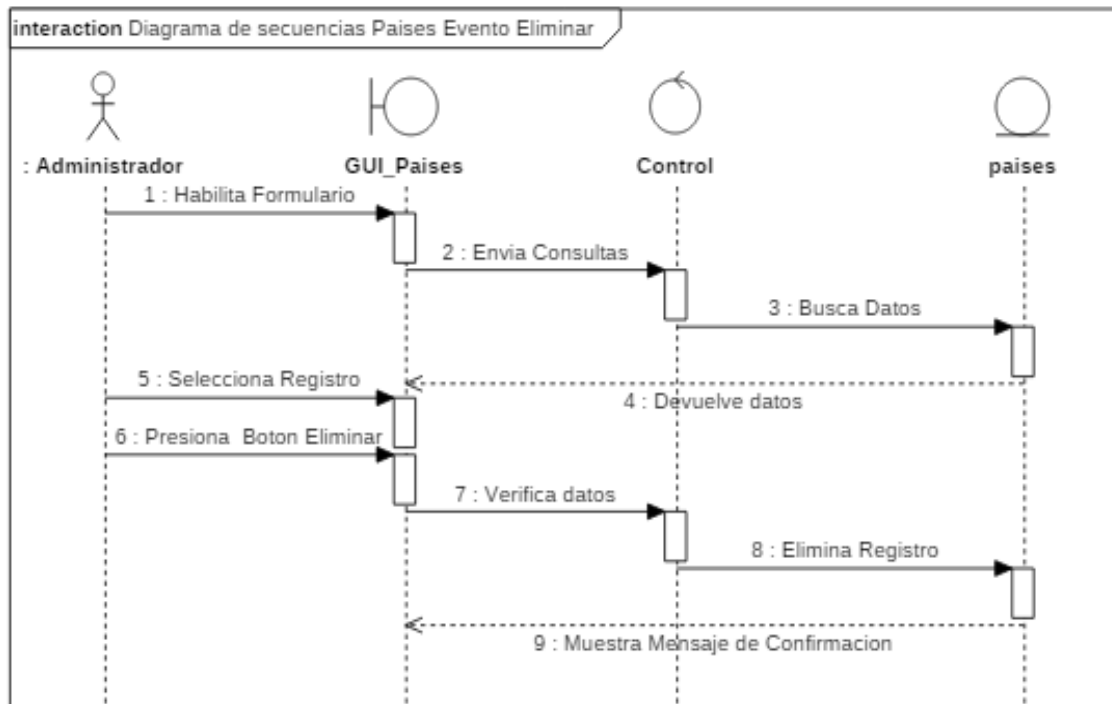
interaction Diagrama de secuencias Paises Evento Eliminar

: Administrador

GUI_Paises

Control

paises

1 : Habilita Formulario

2 : Envia Consultas

3 : Busca Datos

5 : Selecciona Registro

4 : Devuelve datos

6 : Presiona Boton Eliminar

7 : Verifica datos

8 : Elimina Registro

9 : Muestra Mensaje de Confirmacion